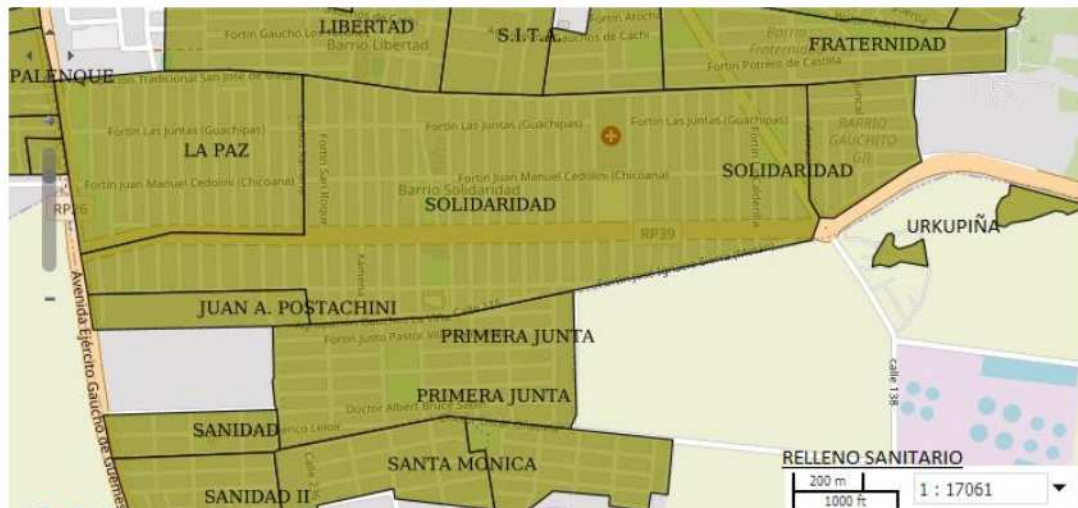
LIBERTAD
Fortin Gaucho Lo
Barrio Libertad
S.I.T.A.
Fortin Atoch
Gauchos de Cachi
Barrio Fraternidad
FRATERNIDAD
Fortin Potrero de Castilla
PALENQUE
Tradicional San José de
Fortin Las Juntas (Guachipas)
Fortin Las Juntas (Guachipas)
Fortin Las Juntas (Guachipas)
BARRIO GAUCHITO GIL
LA PAZ
Fortin San Roque
Fortin Juan Manuel Cedolini (Chicoana)
Fortin Juan Manuel Cedolini (Chicoana)
SOLIDARIDAD
Barrio Solidaridad
SOLIDARIDAD
RP26
RP39
URKUPIÑA
Avenida Ejército Gaucho de Güemes
JUAN A. POSTACHINI
PRIMERA JUNTA
Fortin Justo Pastor
PRIMERA JUNTA
Doctor Albert Bruce Sabin
calle 138
SANIDAD
SANTA MONICA
SANIDAD II
RELLENO SANITARIO
200 m
1000 ft
1 : 17061